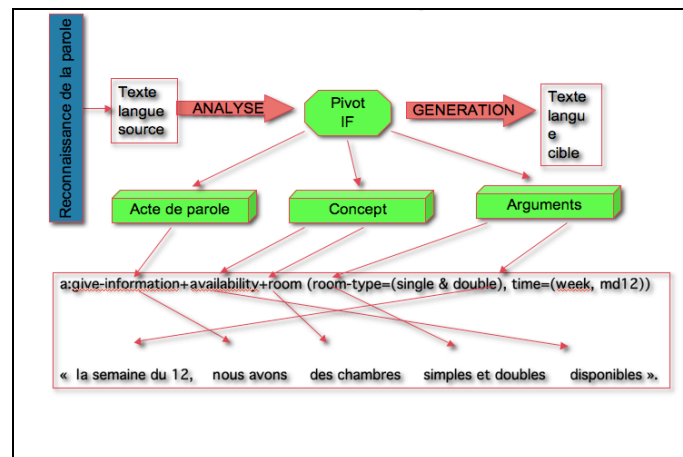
Reconnaissance de la parole

Texte langue source

ANALYSE

Pivot IF

GENERATION

Texte langu e cible

Acte de parole

Concept

Arguments

a:give-information+availability+room (room-type=(single & double), time=(week, md12))

« la semaine du 12, nous avons des chambres simples et doubles disponibles ».